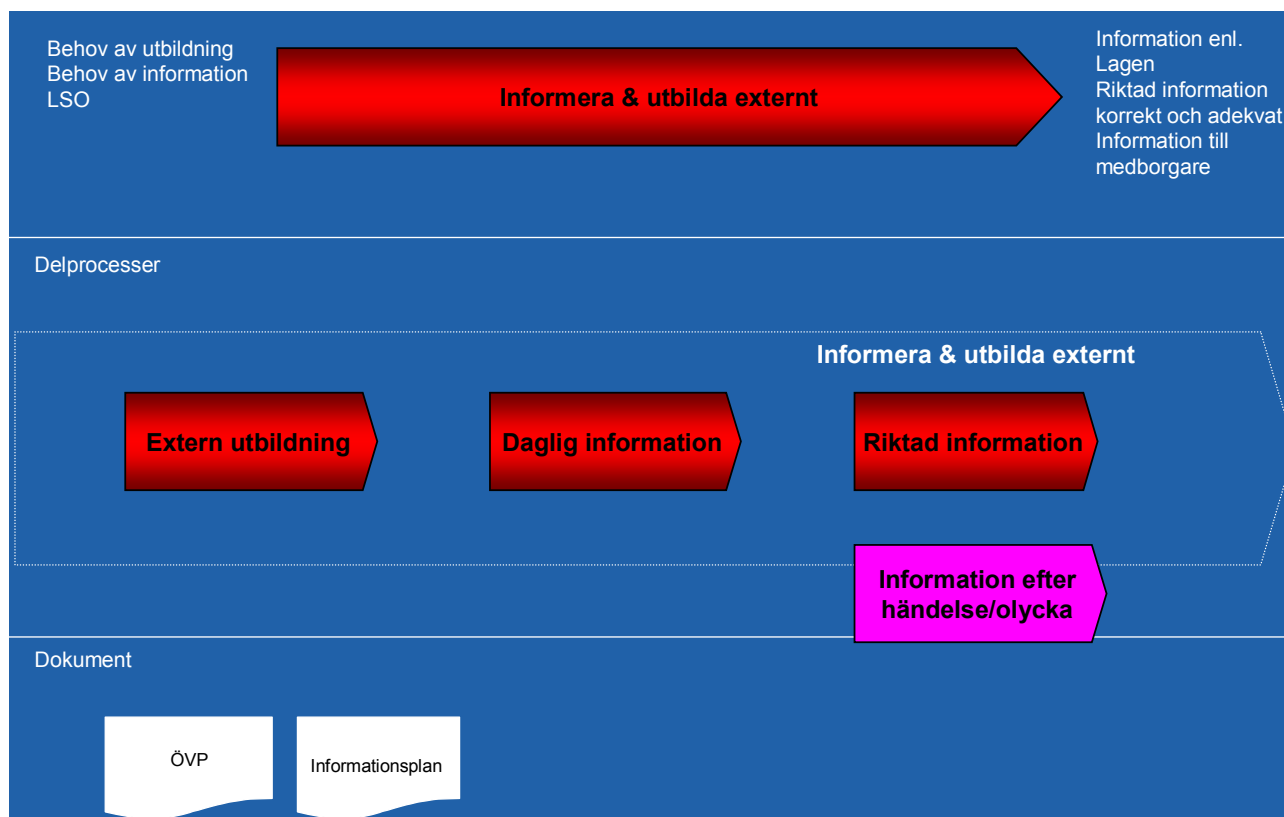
Behov av utbildning
Behov av information
LSO

Informera & utbilda externt

Information enl. Lagen
Riktad information korrekt och adekvat
Information till medborgare

Delprocesser

Informera & utbilda externt

Extern utbildning

Daglig information

Riktad information

Information efter händelse/olycka

Dokument

ÖVP

Informationsplan